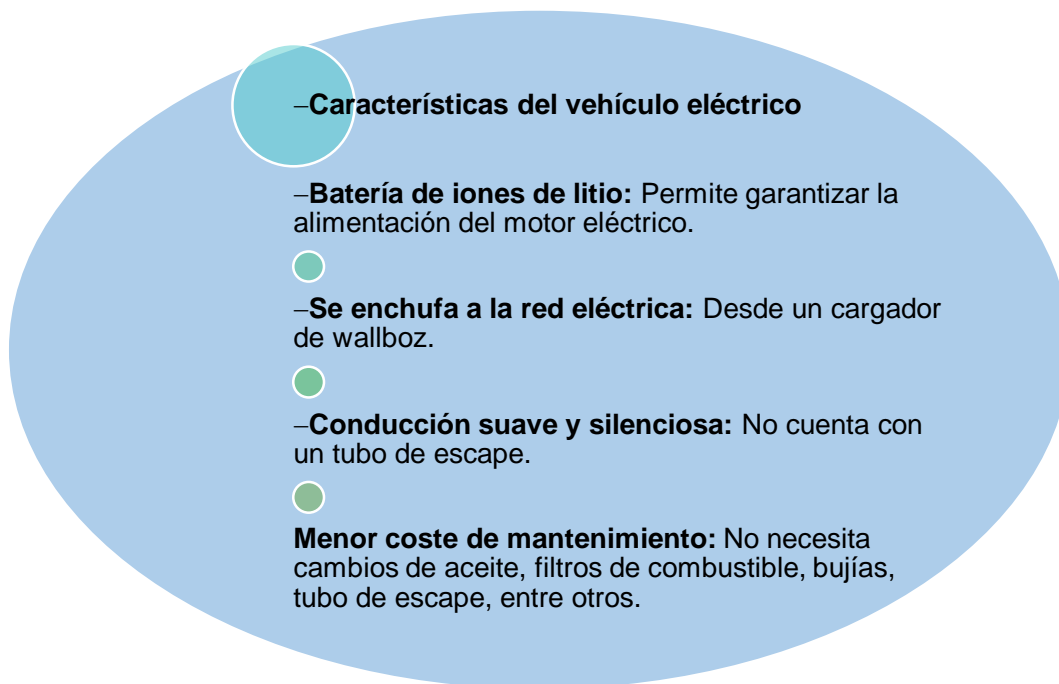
–Características del vehículo eléctrico

–Batería de iones de litio: Permite garantizar la alimentación del motor eléctrico.

–Se enchufa a la red eléctrica: Desde un cargador de wallboz.

–Conducción suave y silenciosa: No cuenta con un tubo de escape.

Menor coste de mantenimiento: No necesita cambios de aceite, filtros de combustible, bujías, tubo de escape, entre otros.